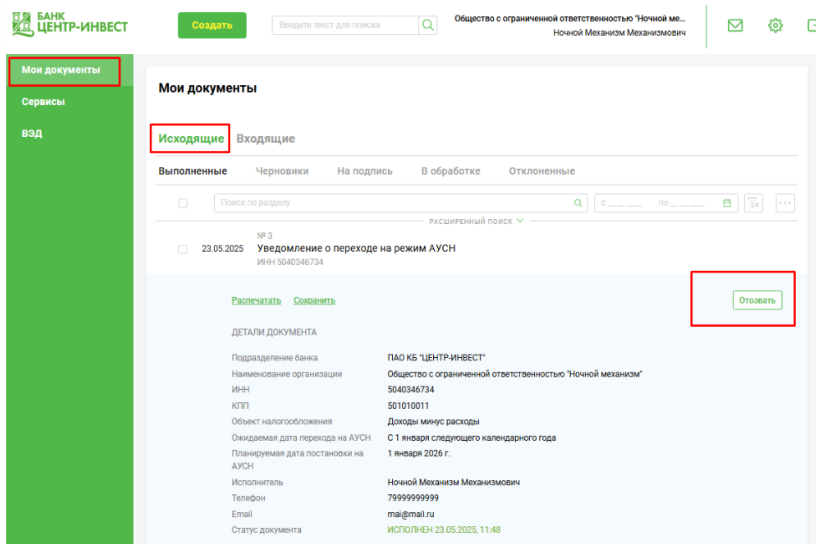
БАНК ЦЕНТР-ИНВЕСТ

Создать

Введите текст для поиска

Общество с ограниченной ответственностью "Ночной ме...
Ночной Механизм Механизмович

Мои документы

Сервисы

ВЭД

Мои документы

Исходящие Входящие

Выполненные Черновики На подпись В обработке Отклоненные

Поиск по разделу

с ___ по ___

РАСШИРЕННЫЙ ПОИСК

№ 3
23.05.2025 Уведомление о переходе на режим АУСН
ИНН 5040346734

Распечатать Сохранить

Отозвать

ДЕТАЛИ ДОКУМЕНТА

| Подразделение банка | ПАО КБ "ЦЕНТР-ИНВЕСТ" |
|---|---|
| Наименование организации | Общество с ограниченной ответственностью "Ночной механизм" |
| ИНН | 5040346734 |
| КПП | 501010011 |
| Объект налогообложения | Доходы минус расходы |
| Ожидаемая дата перехода на АУСН | С 1 января следующего календарного года |
| Планируемая дата постановки на АУСН | 1 января 2026 г. |
| Исполнитель | Ночной Механизм Механизмович |
| Телефон | 79999999999 |
| Email | mai@mail.ru |
| Статус документа | ИСПОЛНЕН 23.05.2025, 11:48 |